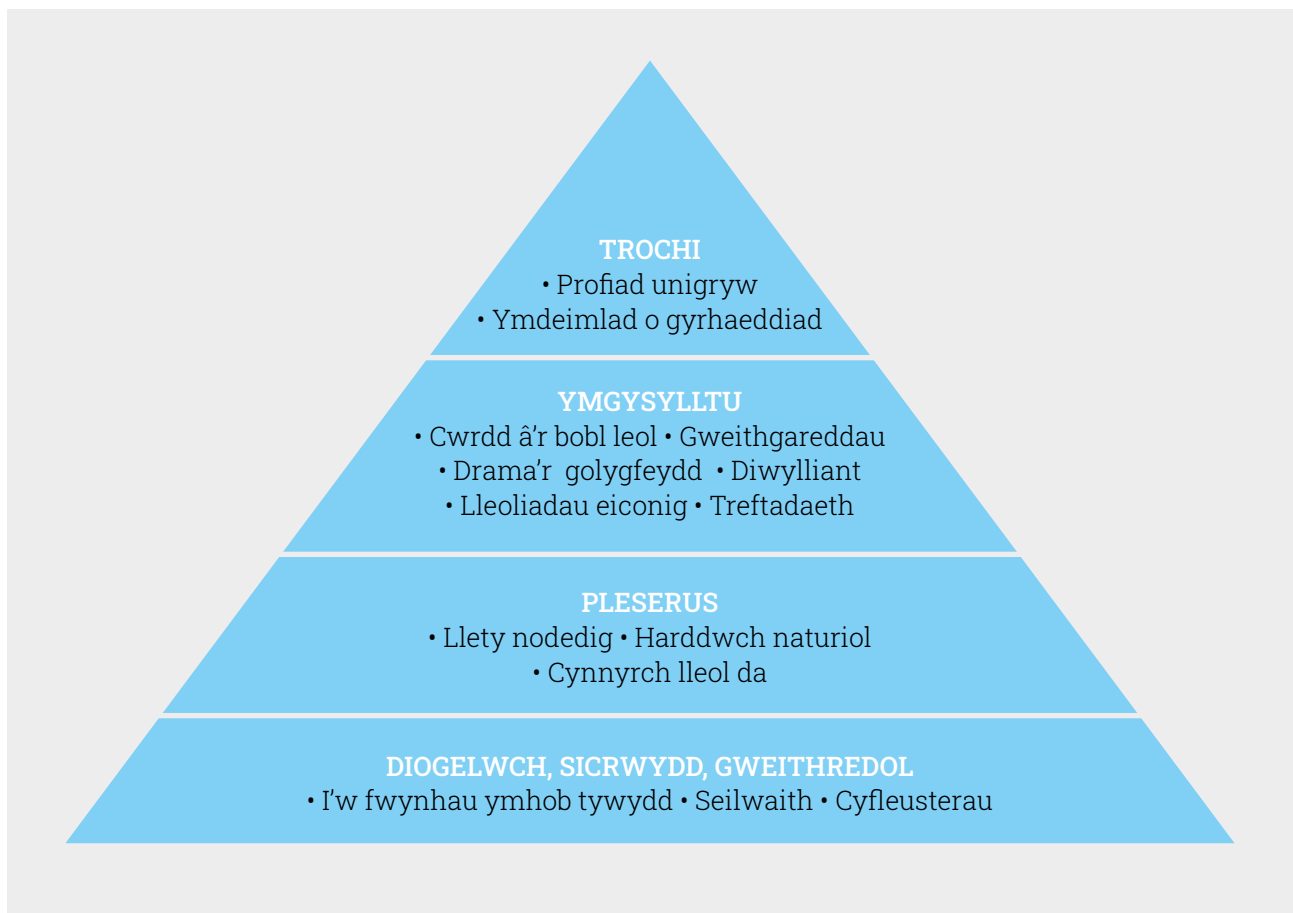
TROCHI
• Profiad unigryw
• Ymdeimlad o gyrhaeddiad

YMGYSYLLTU
• Cwrdd â'r bobl leol • Gweithgareddau
• Drama'r golygfeydd • Diwylliant
• Lleoliadau eiconig • Treftadaeth

PLESERUS
• Llety nodedig • Harddwch naturiol
• Cynnyrch lleol da

DIOGELWCH, SICRWYDD, GWEITHREDOL
• I'w fwynhau ymhob tywydd • Seilwaith • Cyfleusterau